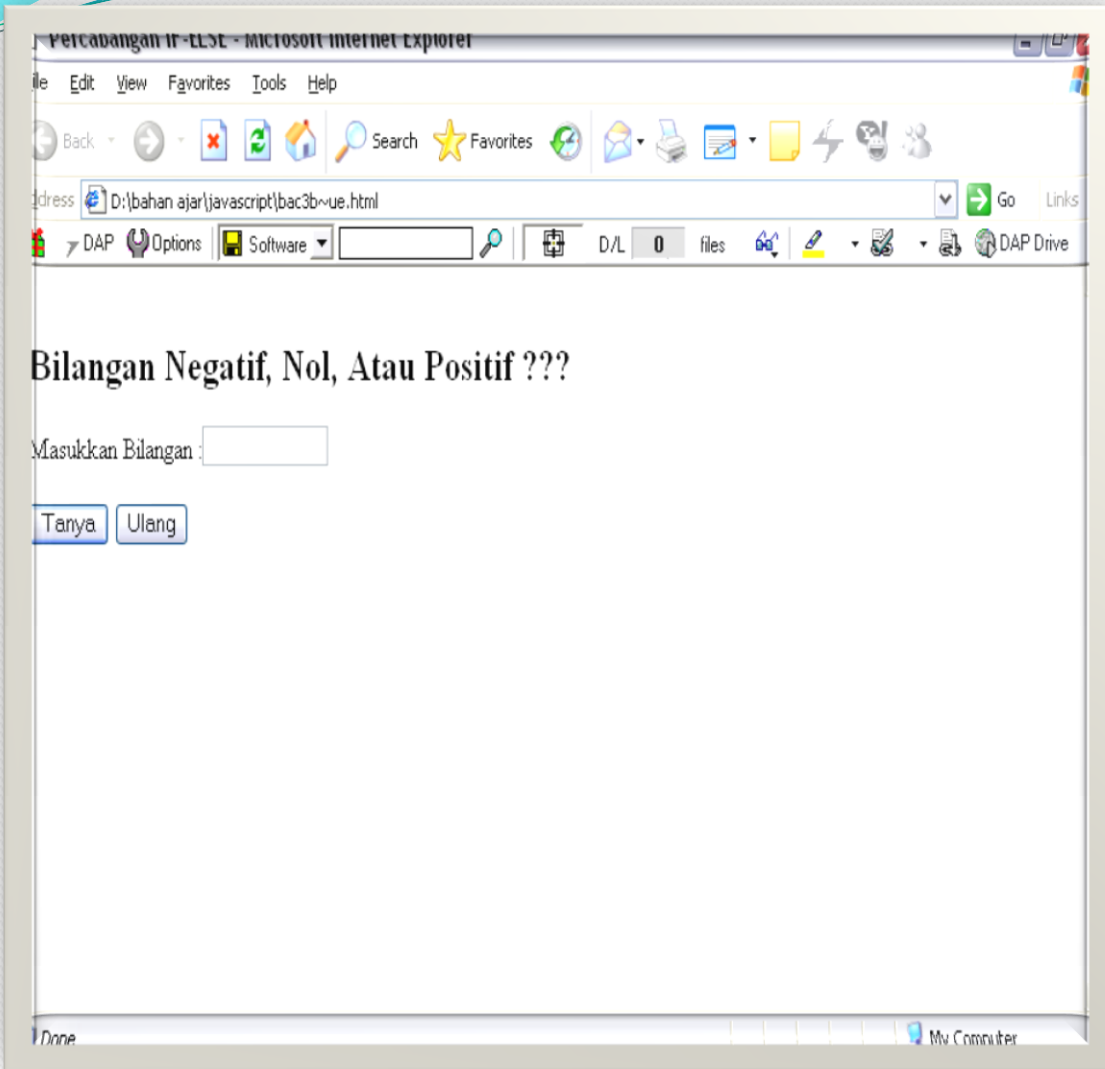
Percabangan IF-ELSE - Microsoft Internet Explorer

ile Edit View Favorites Tools Help

Back Search Favorites

ddress D:\bahan ajar\javascript\bac3b~ue.html Go Links

DAP Options Software D/L 0 files DAP Drive

Bilangan Negatif, Nol, Atau Positif ???

Masukkan Bilangan :

Tanya Ulang

Done My Computer